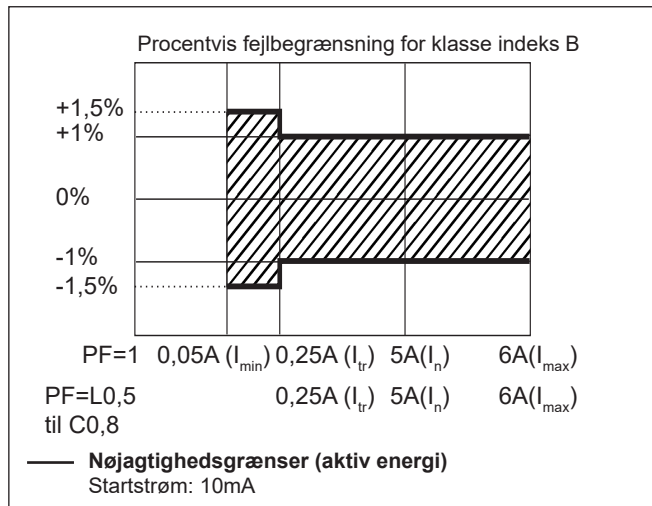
Procentvis fejlbegrænsning for klasse indeks B

+1,5%
+1%
0%
-1%
-1,5%

PF=1 0,05A ($I_{min}$) 0,25A ($I_{tr}$) 5A($I_n$) 6A($I_{max}$)

PF=L0,5 til C0,8 0,25A ($I_{tr}$) 5A($I_n$) 6A($I_{max}$)

**Nøjagtighedsgrænser (aktiv energi)**
Startstrøm: 10mA